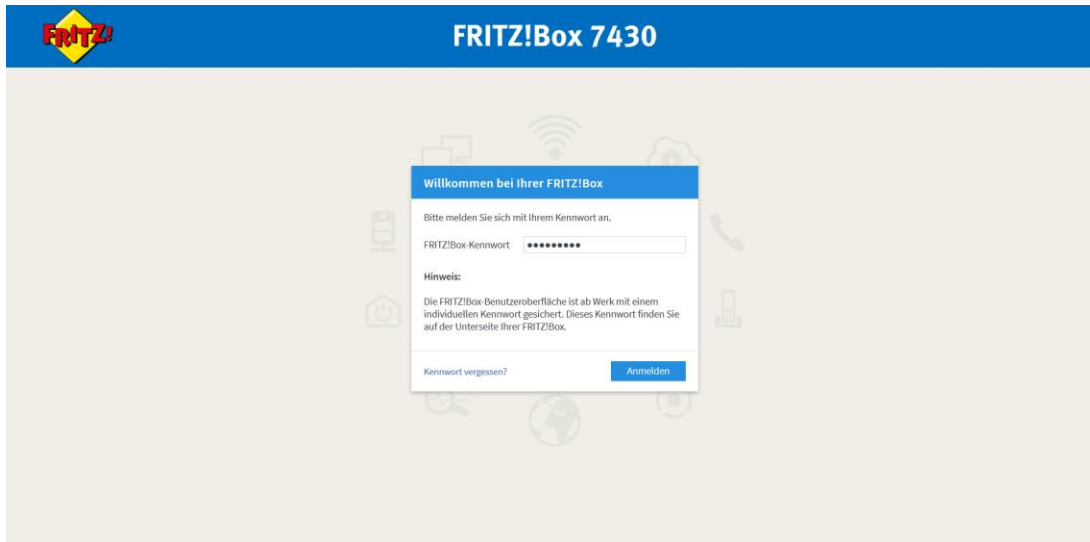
FRITZ!

FRITZ!Box 7430

Willkommen bei Ihrer FRITZ!Box

Bitte melden Sie sich mit Ihrem Kennwort an.

FRITZ!Box-Kennwort •••••••••

Hinweis:

Die FRITZ!Box-Benutzeroberfläche ist ab Werk mit einem individuellen Kennwort gesichert. Dieses Kennwort finden Sie auf der Unterseite Ihrer FRITZ!Box.

Kennwort vergessen?

Anmelden